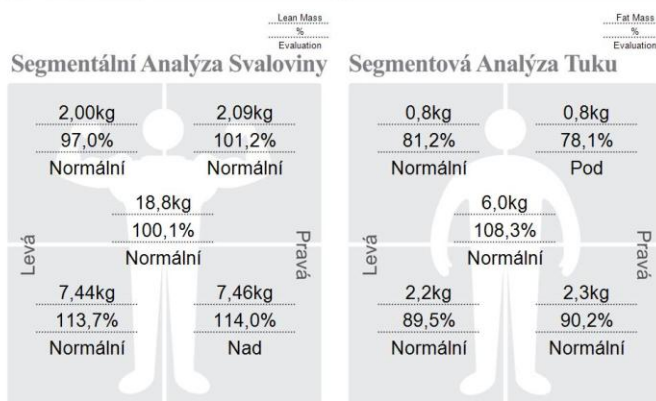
Lean Mass
%
Evaluation

Segmentální Analýza Svaloviny

2,00kg
97,0%
Normální

2,09kg
101,2%
Normální

18,8kg
100,1%
Normální

Levá

Pravá

7,44kg
113,7%
Normální

7,46kg
114,0%
Nad

Fat Mass
%
Evaluation

Segmentová Analýza Tuku

0,8kg
81,2%
Normální

0,8kg
78,1%
Pod

6,0kg
108,3%
Normální

Levá

Pravá

2,2kg
89,5%
Normální

2,3kg
90,2%
Normální